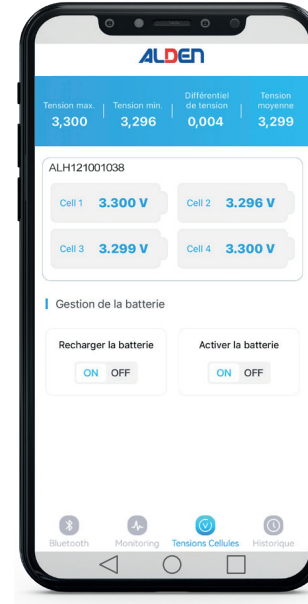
ALDEN

Tension max. 3,300 | Tension min. 3,296 | Différentiel de tension 0,004 | Tension moyenne 3,299

ALH121001038

Cell 1 3.300 V
Cell 2 3.296 V
Cell 3 3.299 V
Cell 4 3.300 V

Gestion de la batterie

Recharger la batterie
ON OFF

Activer la batterie
ON OFF

Bluetooth Monitoring Tensions Cellules Historique